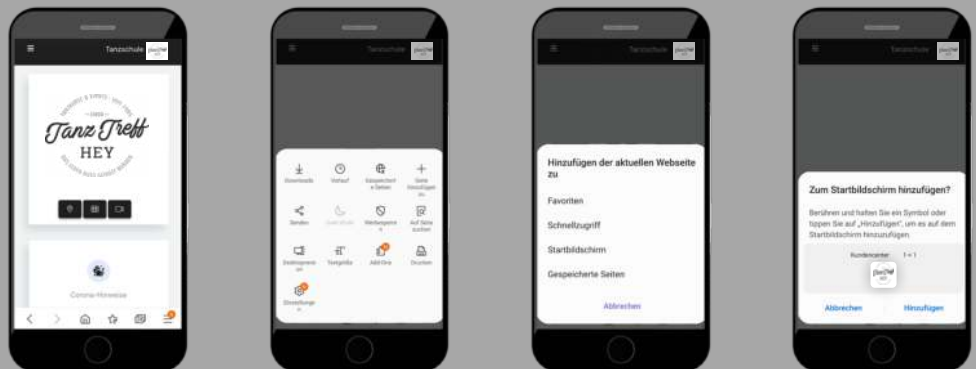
Tanzschule

Tanz Treff
HEY

Corona-Hinweise

Tanzschule

Downloads
Verlauf
Gespeicherte Seiten
Seite hinzufügen zu
Senden
Werbesperre
Auf Seite suchen
Desktopversion
Textgröße
Add-Ons
Drucken
Einstellungen

Tanzschule

Hinzufügen der aktuellen Webseite zu
Favoriten
Schnellzugriff
Startbildschirm
Gespeicherte Seiten
Abbrechen

Tanzschule

Zum Startbildschirm hinzufügen?
Berühren und halten Sie ein Symbol oder tippen Sie auf „Hinzufügen", um es auf dem Startbildschirm hinzuzufügen.
Kundencenter 1 × 1
Abbrechen
Hinzufügen